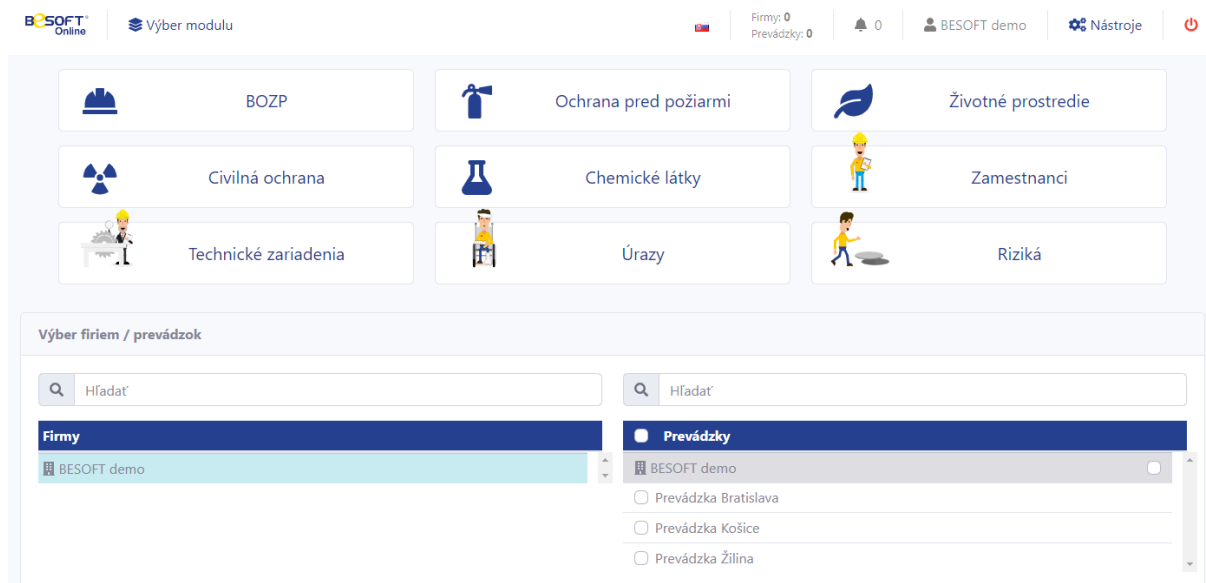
BESOFT Online

Výber modulu

Firmy: 0
Prevádzky: 0

0

BESOFT demo

Nástroje

BOZP

Ochrana pred požiarmi

Životné prostredie

Civilná ochrana

Chemické látky

Zamestnanci

Technické zariadenia

Úrazy

Riziká

Výber firiem / prevádzok

Hľadať

Hľadať

Firmy

BESOFT demo

Prevádzky

BESOFT demo

Prevádzka Bratislava

Prevádzka Košice

Prevádzka Žilina